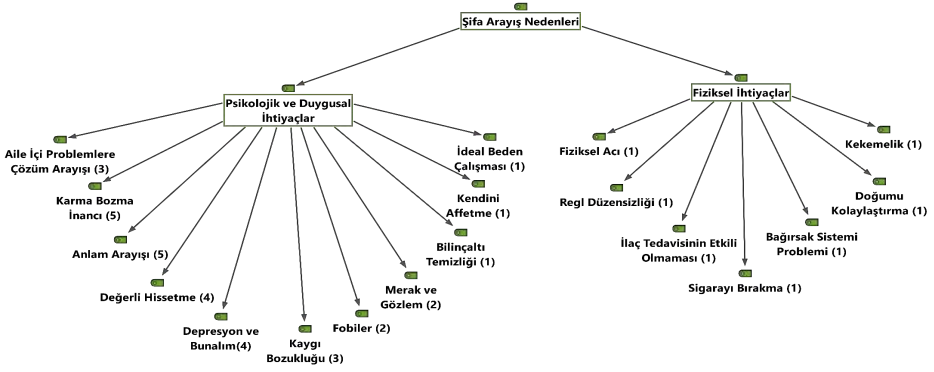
Şifa Arayış Nedenleri

Psikolojik ve Duygusal İhtiyaçlar

Aile İçi Problemlere Çözüm Arayışı (3)

Karma Bozma İnancı (5)

Anlam Arayışı (5)

Değerli Hissetme (4)

Depresyon ve Bunalım(4)

Kaygı Bozukluğu (3)

Fobiler (2)

Merak ve Gözlem (2)

Bilinçaltı Temizliği (1)

Kendini Affetme (1)

İdeal Beden Çalışması (1)

Fiziksel İhtiyaçlar

Fiziksel Acı (1)

Regl Düzensizliği (1)

İlaç Tedavisinin Etkili Olmaması (1)

Sigarayı Bırakma (1)

Bağırsak Sistemi Problemi (1)

Doğumu Kolaylaştırma (1)

Kekemelik (1)